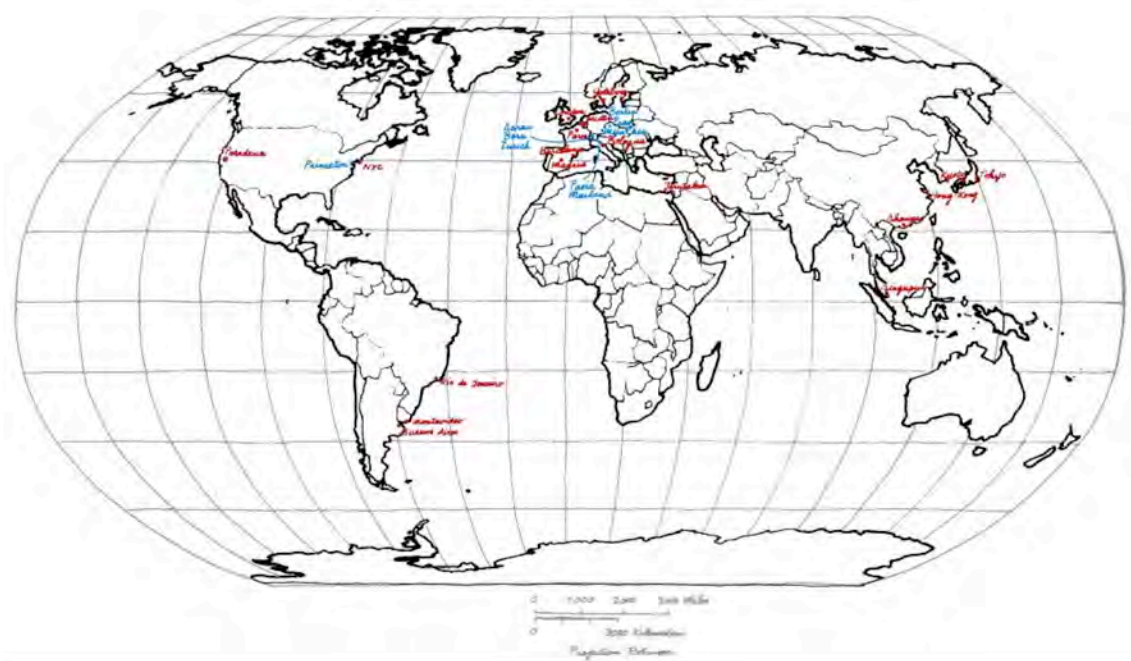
Pasadena
Princeton
NYC
Aarau
Bern
Zurich
Paris
Leiden
Berlin
Prague
Bologna
Trieste
Milan
Strasbourg
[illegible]
Tarrasa
Barcelona
Jerusalem
Kyoto
Tokyo
Shanghai
Hong Kong
Singapore
Rio de Janeiro
Montevideo
Buenos Aires
0 1000 2000 3000 Miles
0 3000 Kilometers
Projection Robinson